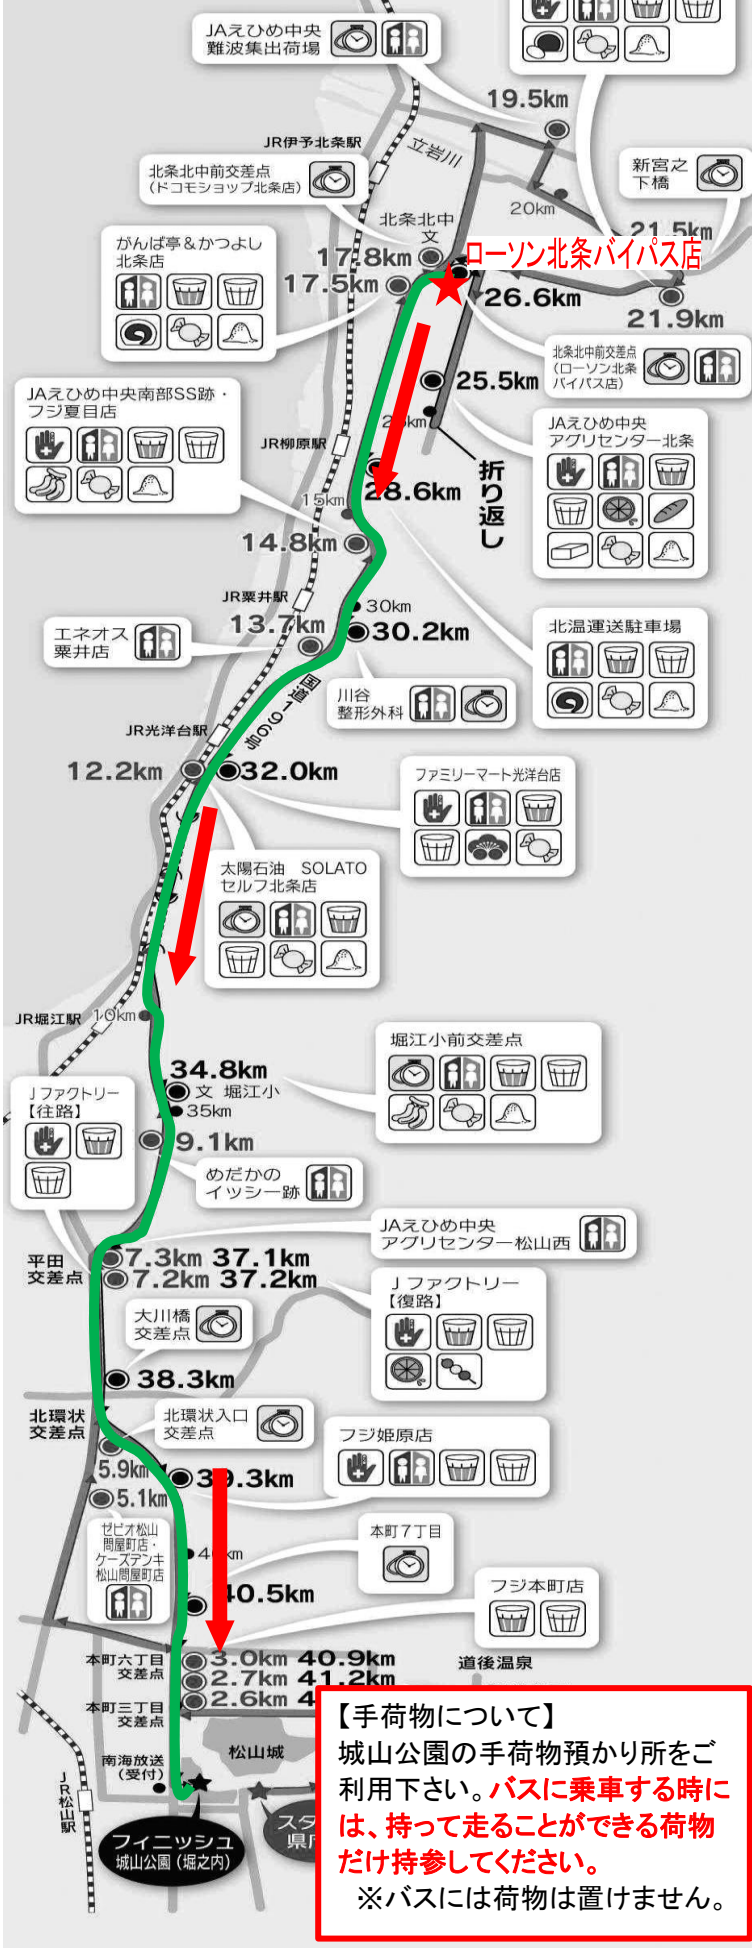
JAえひめ中央
難波集出荷場

19.5km

JR伊予北条駅

立岩川

北条北中前交差点
(ドコモショップ北条店)

新宮之
下橋

20km

21.5km

北条北中
文

ローソン北条バイパス店

がんば亭&かつよし
北条店

17.8km
17.5km

26.6km

21.9km

北条北中前交差点
(ローソン北条
バイパス店)

25.5km

JAえひめ中央南部SS跡・
フジ夏目店

25km

JAえひめ中央
アグリセンター北条

JR柳原駅

折り返し

28.6km

15km

14.8km

JR粟井駅

30km

13.7km

30.2km

エネオス
粟井店

北温運送駐車場

国道196号

川谷
整形外科

JR光洋台駅

12.2km

32.0km

ファミリーマート光洋台店

太陽石油 SOLATO
セルフ北条店

JR堀江駅

10km

堀江小前交差点

34.8km
文 堀江小
35km

Jファクトリー
【往路】

9.1km

めだかの
イッシー跡

JAえひめ中央
アグリセンター松山西

平田
交差点

7.3km 37.1km
7.2km 37.2km

Jファクトリー
【復路】

大川橋
交差点

38.3km

北環状
交差点

北環状入口
交差点

フジ姫原店

5.9km

39.3km

5.1km

本町7丁目

セビオ松山
問屋町店・
ケーズデンキ
松山問屋町店

40km

40.5km

フジ本町店

本町六丁目
交差点

3.0km 40.9km
2.7km 41.2km

道後温泉

本町三丁目
交差点

2.6km 4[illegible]

松山城

南海放送
(受付)

JR松山駅

フィニッシュ
城山公園(堀之内)

スタ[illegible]
県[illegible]

【手荷物について】
城山公園の手荷物預かり所をご利用下さい。バスに乗車する時には、持って走ることができる荷物だけ持参してください。
※バスには荷物は置けません。